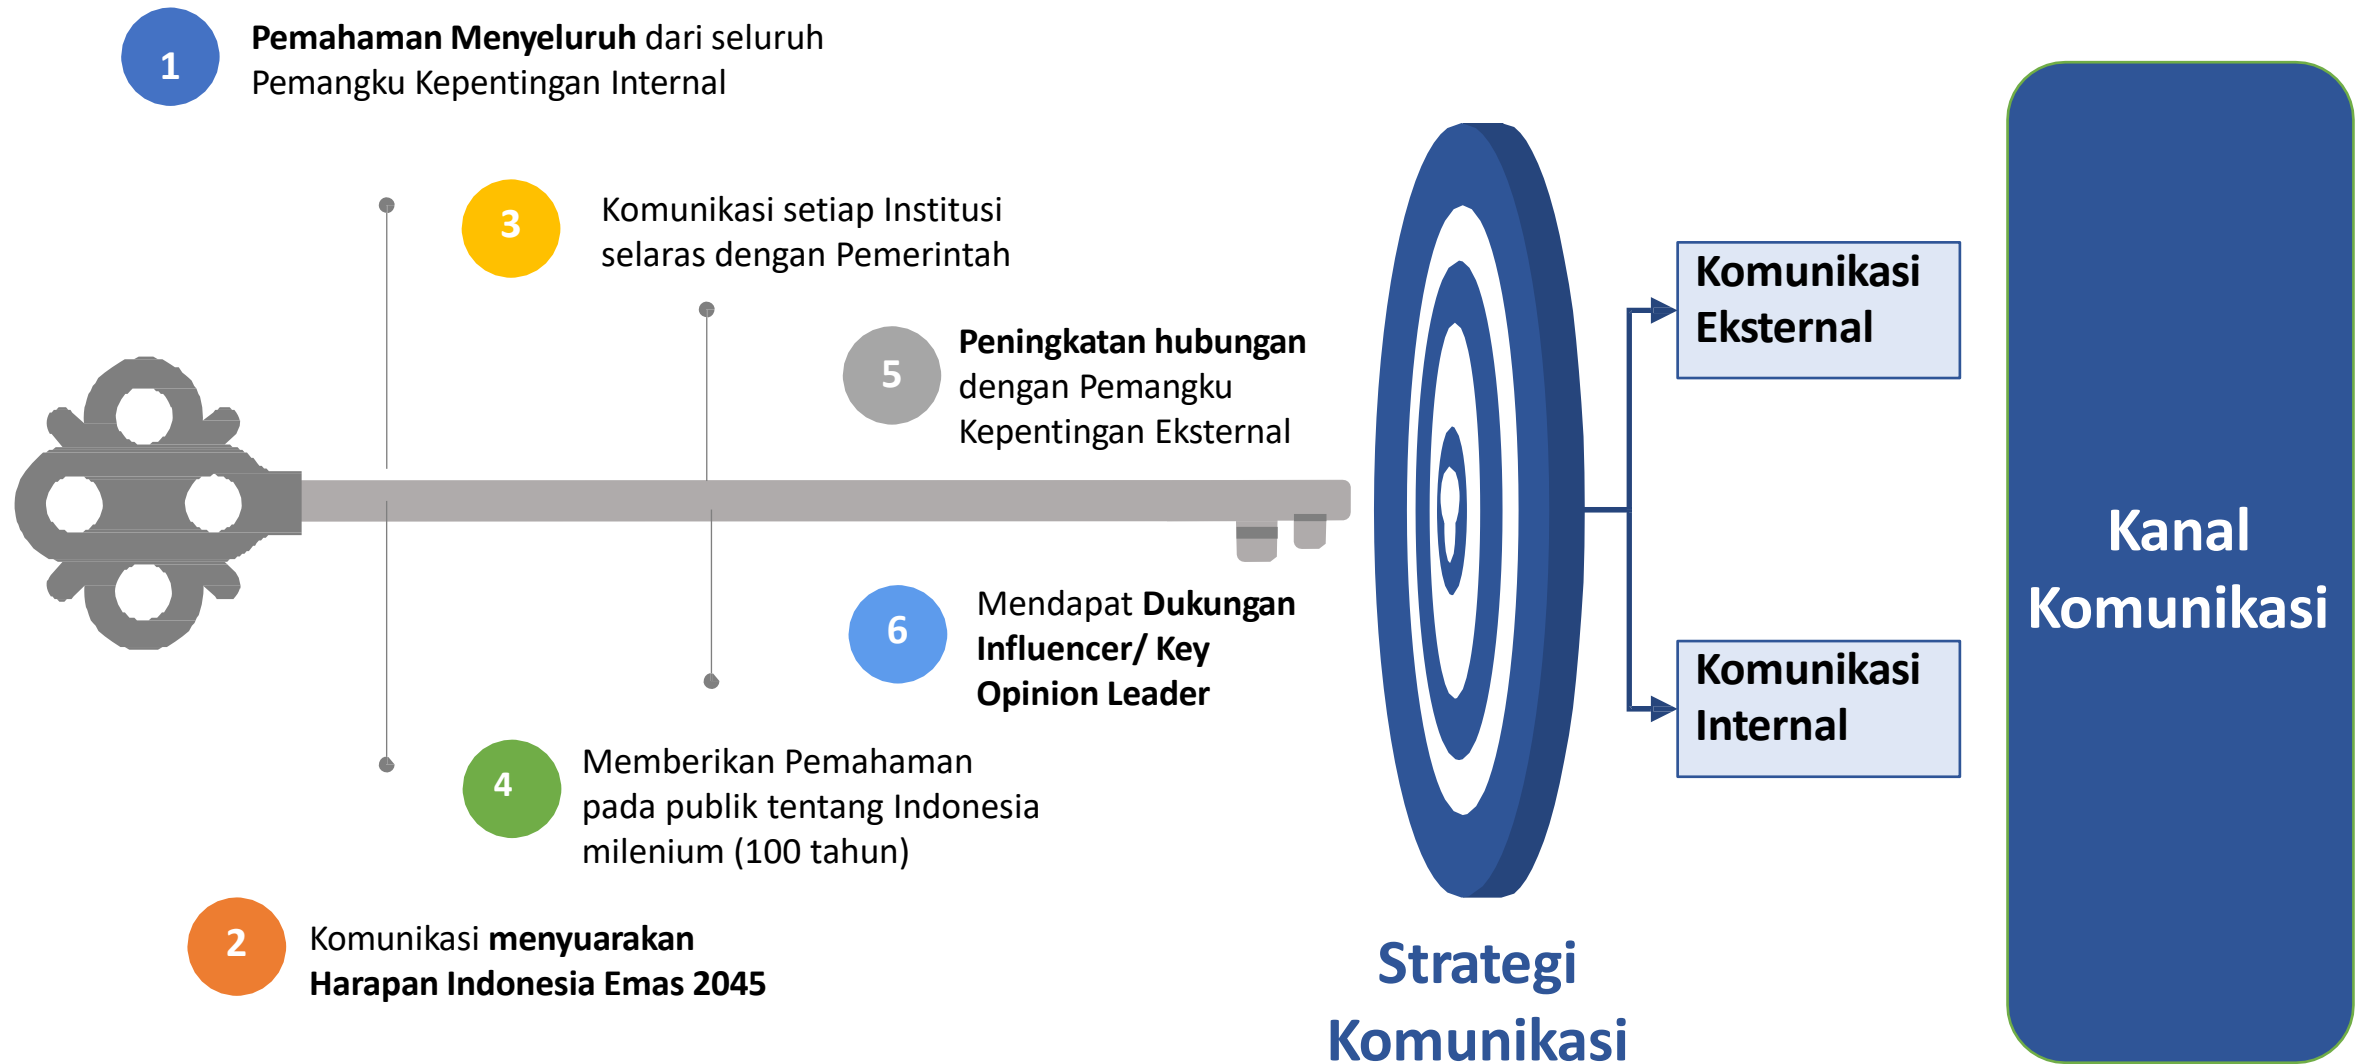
1 Pemahaman Menyeluruh dari seluruh Pemangku Kepentingan Internal

3 Komunikasi setiap Institusi selaras dengan Pemerintah

5 Peningkatan hubungan dengan Pemangku Kepentingan Eksternal

6 Mendapat Dukungan Influencer/ Key Opinion Leader

4 Memberikan Pemahaman pada publik tentang Indonesia milenium (100 tahun)

2 Komunikasi menyuarakan Harapan Indonesia Emas 2045

Komunikasi Eksternal

Komunikasi Internal

Kanal Komunikasi

Strategi Komunikasi